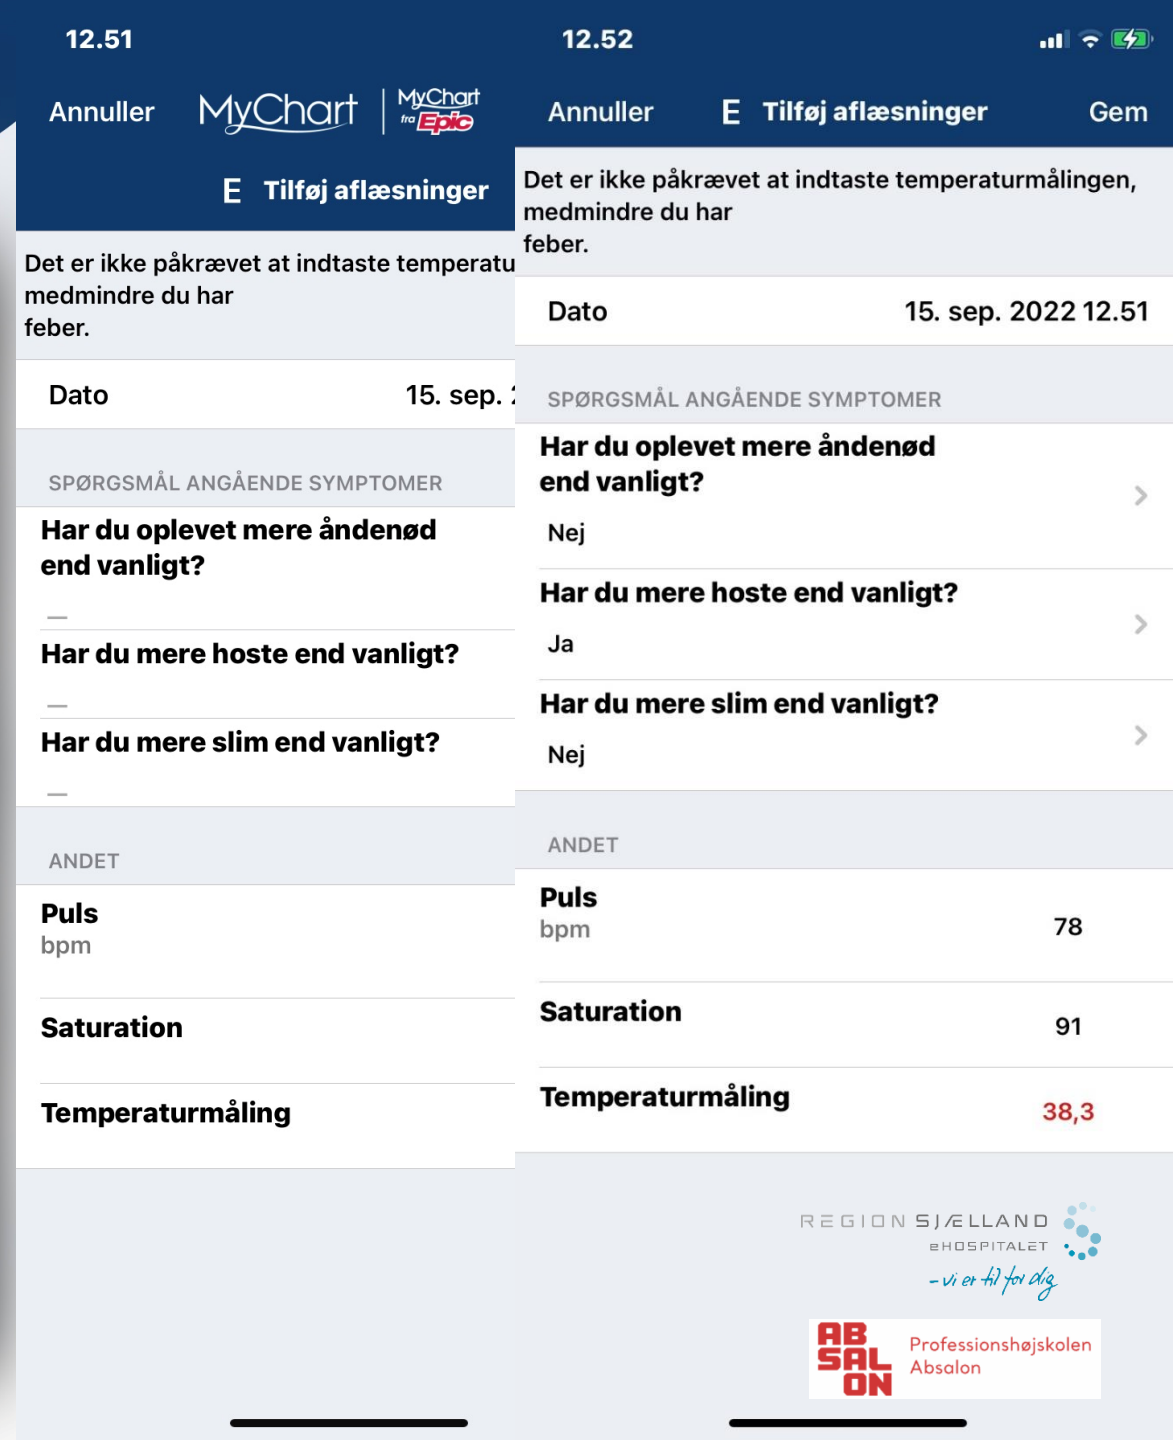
12.51

Annuller MyChart MyChart fra Epic

E Tilføj aflæsninger

Det er ikke påkrævet at indtaste temperatu
medmindre du har
feber.

Dato 15. sep. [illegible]

SPØRGSMÅL ANGÅENDE SYMPTOMER

Har du oplevet mere åndenød end vanligt?

—

Har du mere hoste end vanligt?

—

Har du mere slim end vanligt?

—

ANDET

Puls
bpm

Saturation

Temperaturmåling

12.52

Annuller E Tilføj aflæsninger Gem

Det er ikke påkrævet at indtaste temperaturmålingen, medmindre du har
feber.

Dato 15. sep. 2022 12.51

SPØRGSMÅL ANGÅENDE SYMPTOMER

Har du oplevet mere åndenød end vanligt?

Nej

Har du mere hoste end vanligt?

Ja

Har du mere slim end vanligt?

Nej

ANDET

Puls
bpm 78

Saturation 91

Temperaturmåling 38,3

REGION SJÆLLAND
eHOSPITALET
- vi er til for dig

ABSALON Professionshøjskolen Absalon